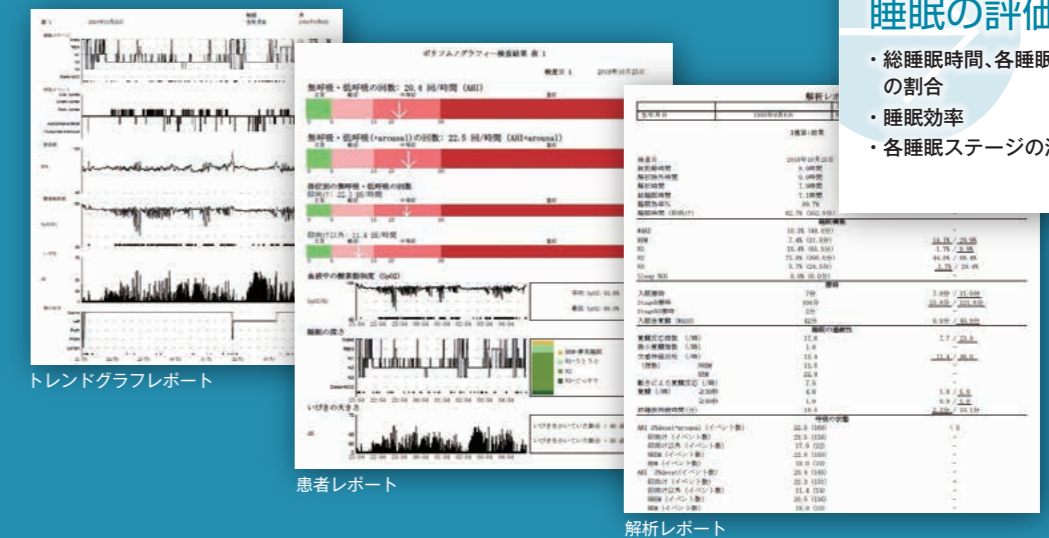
睡眠の評価

・総睡眠時間、各睡眠 の割合

・睡眠効率

・各睡眠ステージの

ポリソムノグラフィー検査結果 表 1

無呼吸・低呼吸の回数: 20.4 回/時間 (AHI)

無呼吸・低呼吸(+arousal)の回数: 22.5 回/時間 (AHI+arousal)

体位別の無呼吸・低呼吸の回数

仰向け: 22.3 回/時間

横向き: 11.4 回/時間

血液中の酸素飽和度 (SpO2)

睡眠の深さ

いびきの大きさ

解析レポート

トレンドグラフレポート

患者レポート

解析レポート